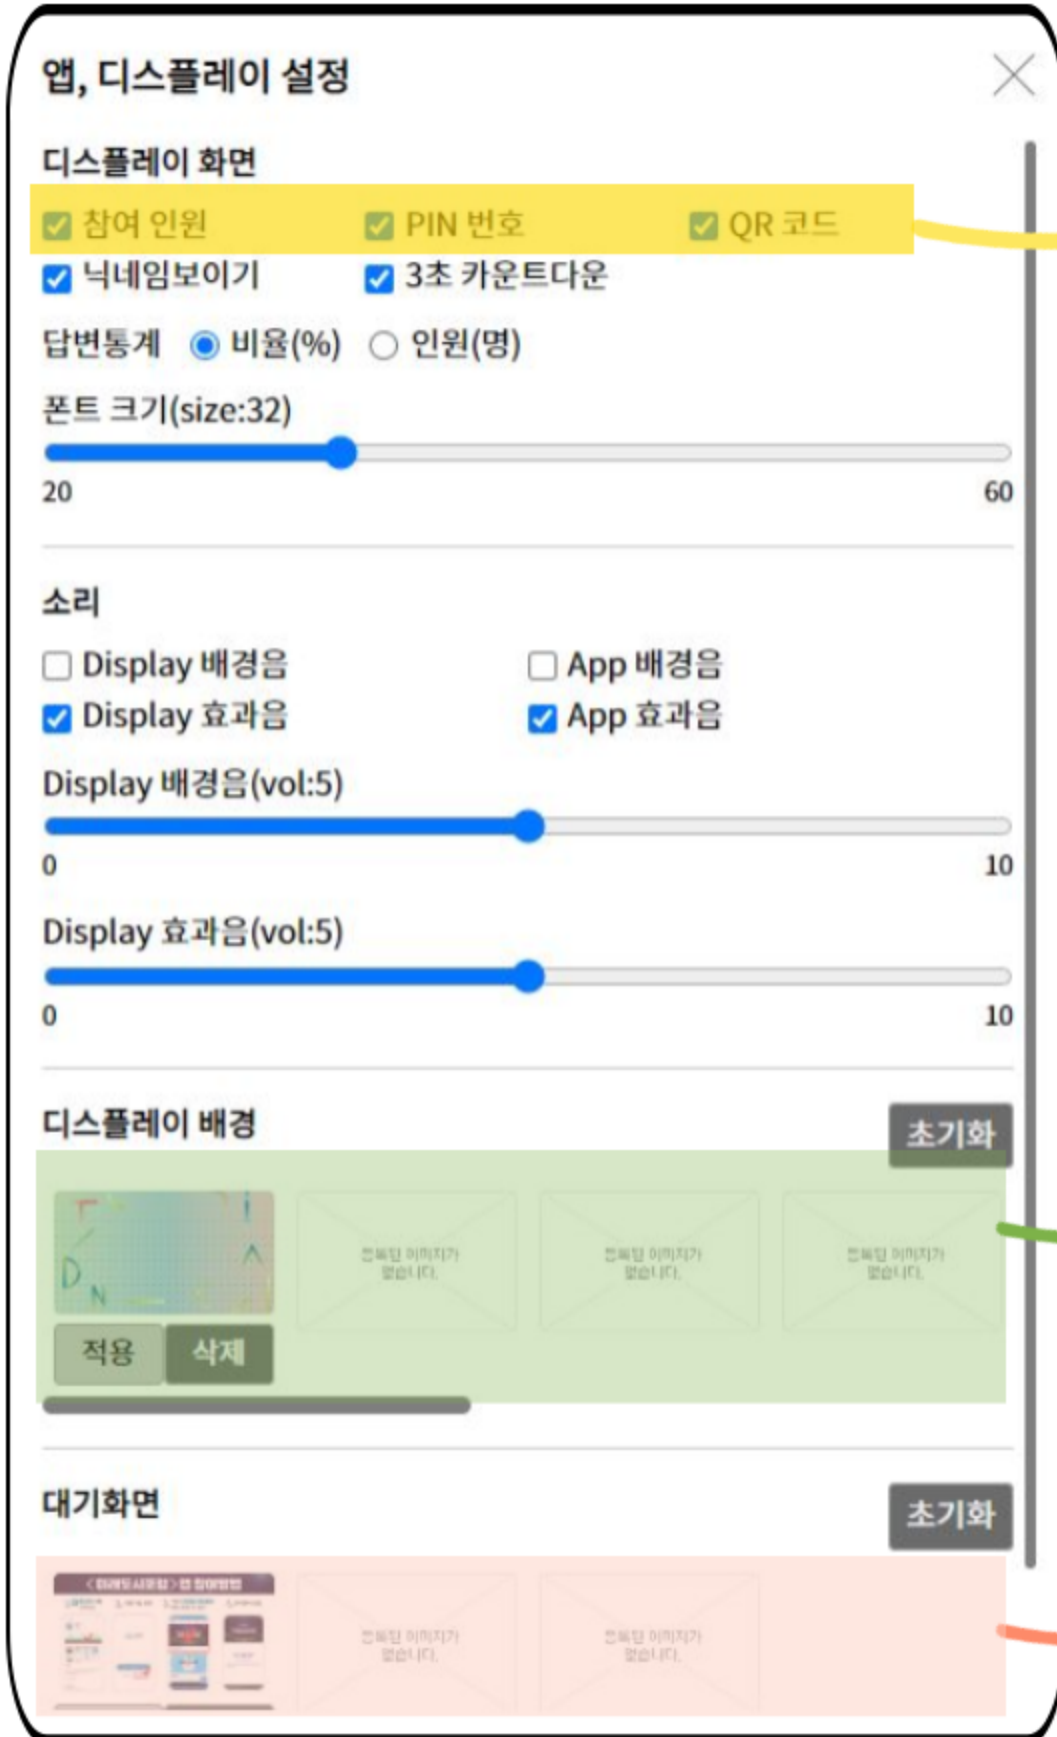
앱, 디스플레이 설정

디스플레이 화면

참여 인원
PIN 번호
QR 코드
닉네임보이기
3초 카운트다운

답변통계 비율(%) 인원(명)

폰트 크기(size:32)

20
60

소리

Display 배경음
App 배경음
Display 효과음
App 효과음

Display 배경음(vol:5)

0
10

Display 효과음(vol:5)

0
10

디스플레이 배경
초기화

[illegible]
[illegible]
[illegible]

적용
삭제

대기화면
초기화

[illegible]
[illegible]
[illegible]